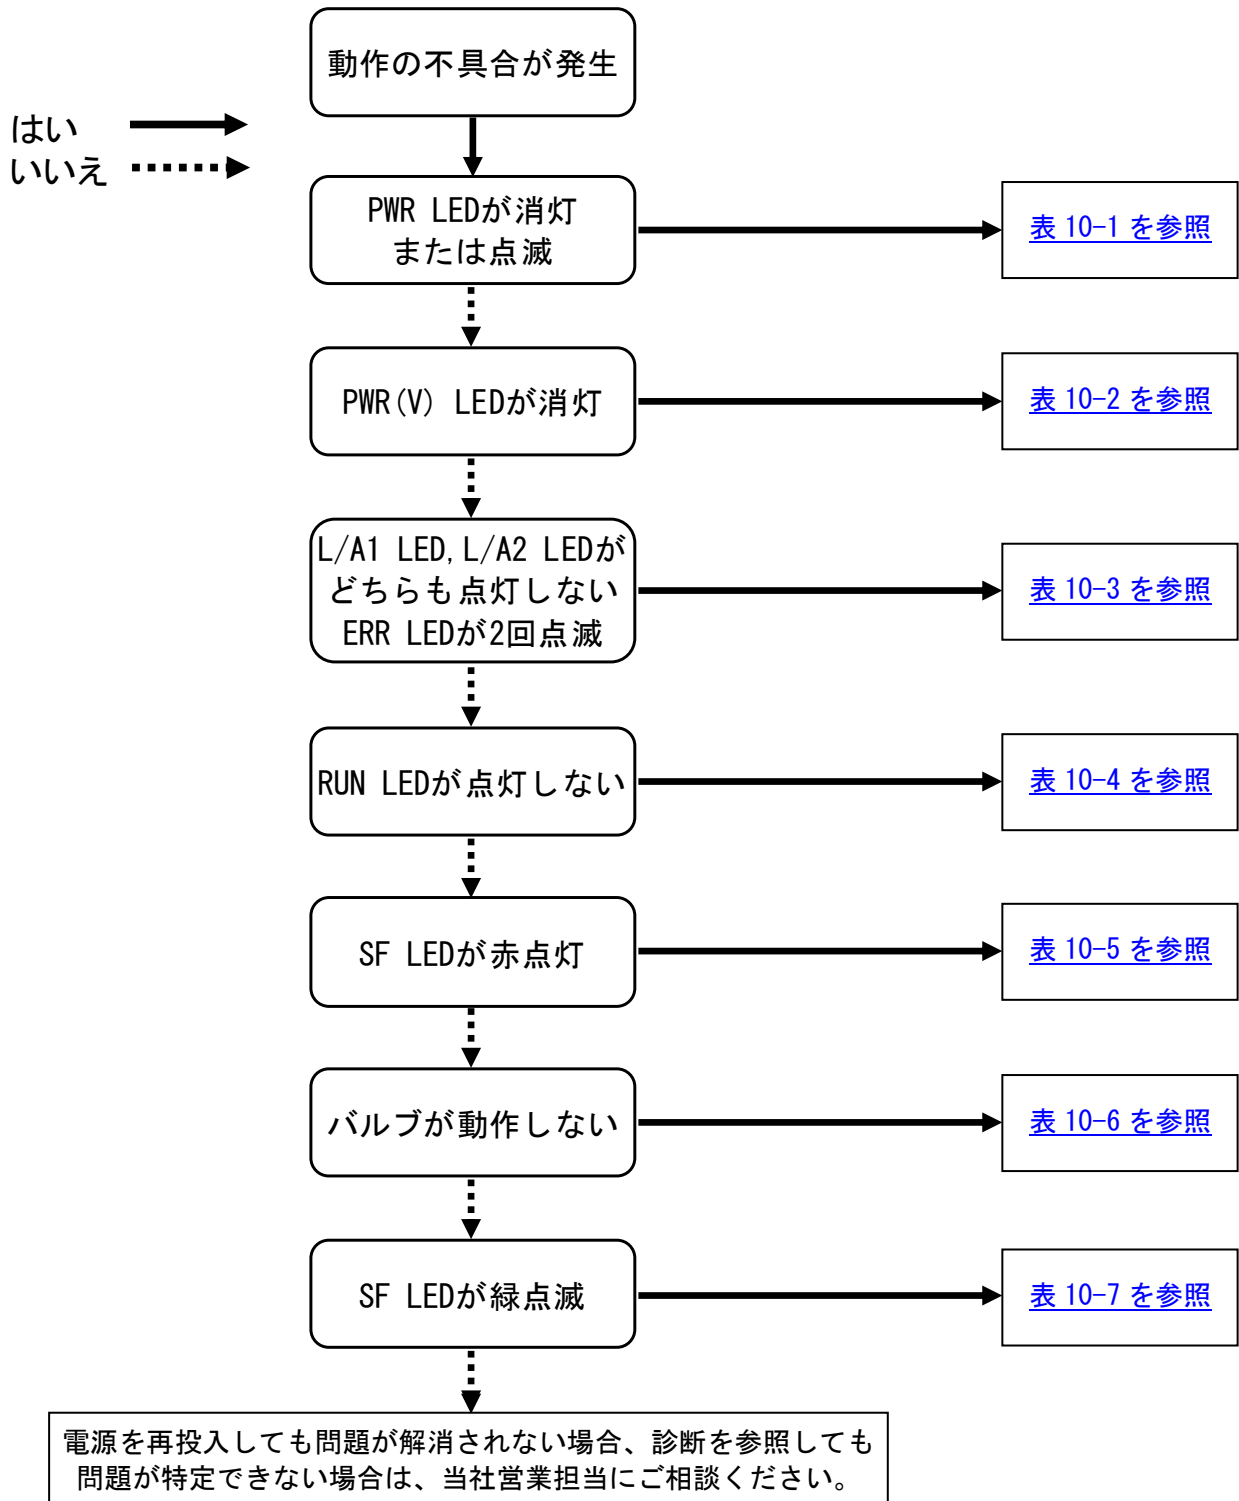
動作の不具合が発生

はい
いいえ

PWR LEDが消灯
または点滅

表 10-1 を参照

PWR(V) LEDが消灯

表 10-2 を参照

L/A1 LED, L/A2 LEDが
どちらも点灯しない
ERR LEDが2回点滅

表 10-3 を参照

RUN LEDが点灯しない

表 10-4 を参照

SF LEDが赤点灯

表 10-5 を参照

バルブが動作しない

表 10-6 を参照

SF LEDが緑点滅

表 10-7 を参照

電源を再投入しても問題が解消されない場合、診断を参照しても問題が特定できない場合は、当社営業担当にご相談ください。